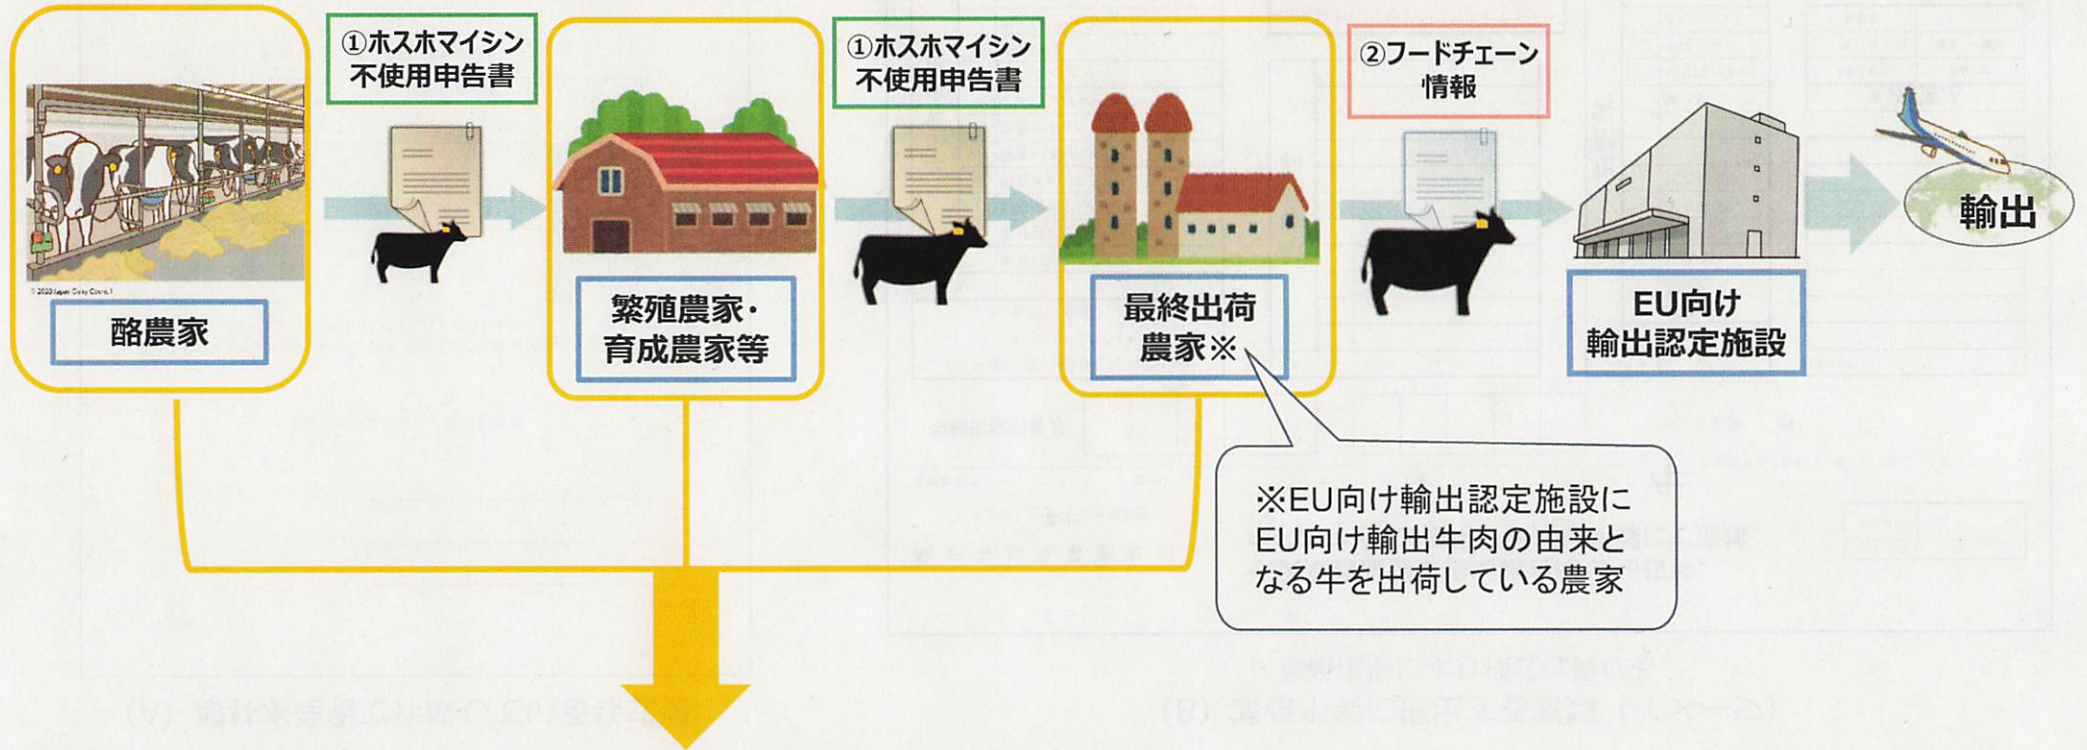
酪農家

①ホスホマイシン不使用申告書

繁殖農家・育成農家等

①ホスホマイシン不使用申告書

最終出荷農家※

②フードチェーン情報

EU向け輸出認定施設

輸出

※EU向け輸出認定施設にEU向け輸出牛肉の由来となる牛を出荷している農家